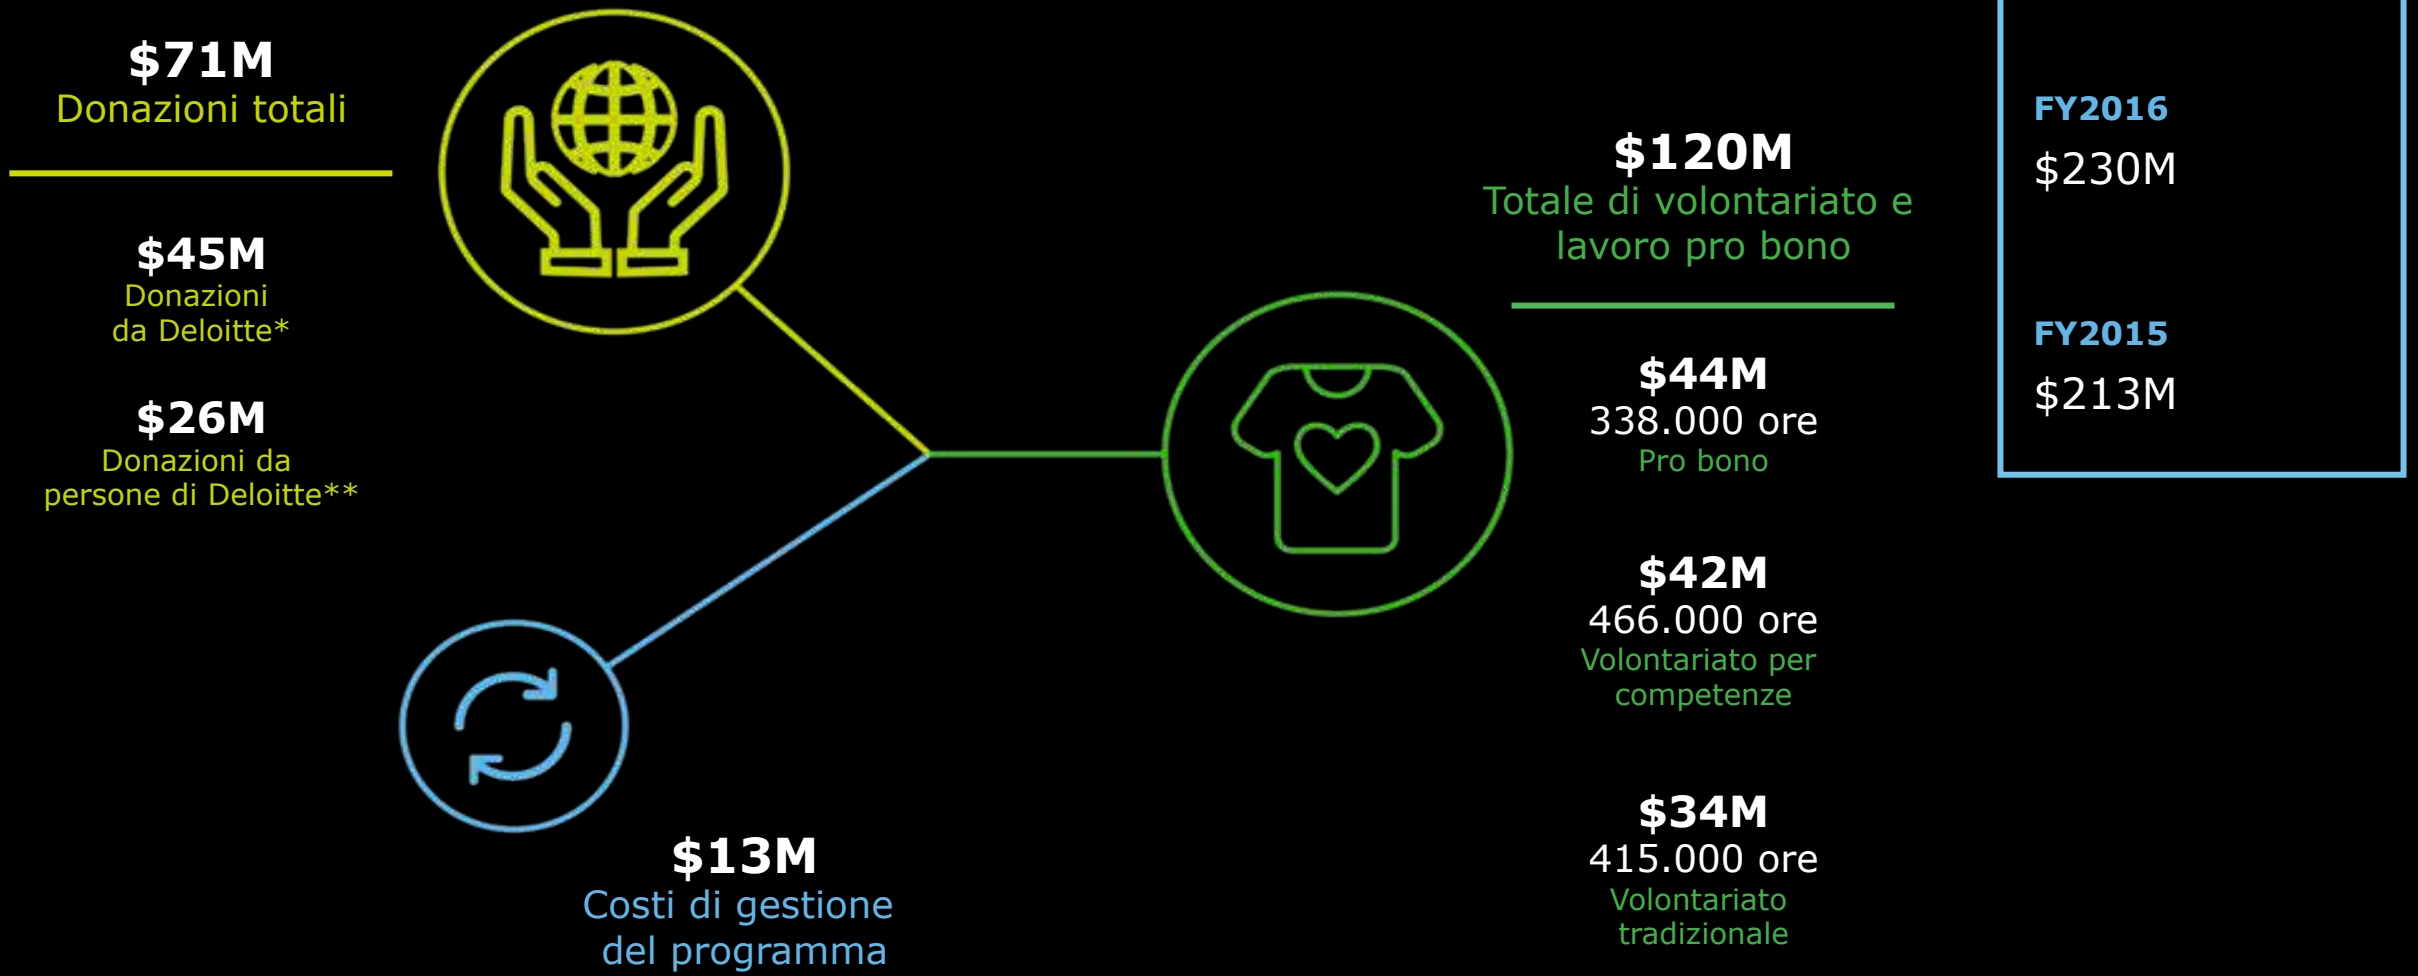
$71M
Donazioni totali

$45M
Donazioni da Deloitte*

$26M
Donazioni da persone di Deloitte**

$13M
Costi di gestione del programma

$120M
Totale di volontariato e lavoro pro bono

$44M
338.000 ore
Pro bono

$42M
466.000 ore
Volontariato per competenze

$34M
415.000 ore
Volontariato tradizionale

FY2016
$230M

FY2015
$213M